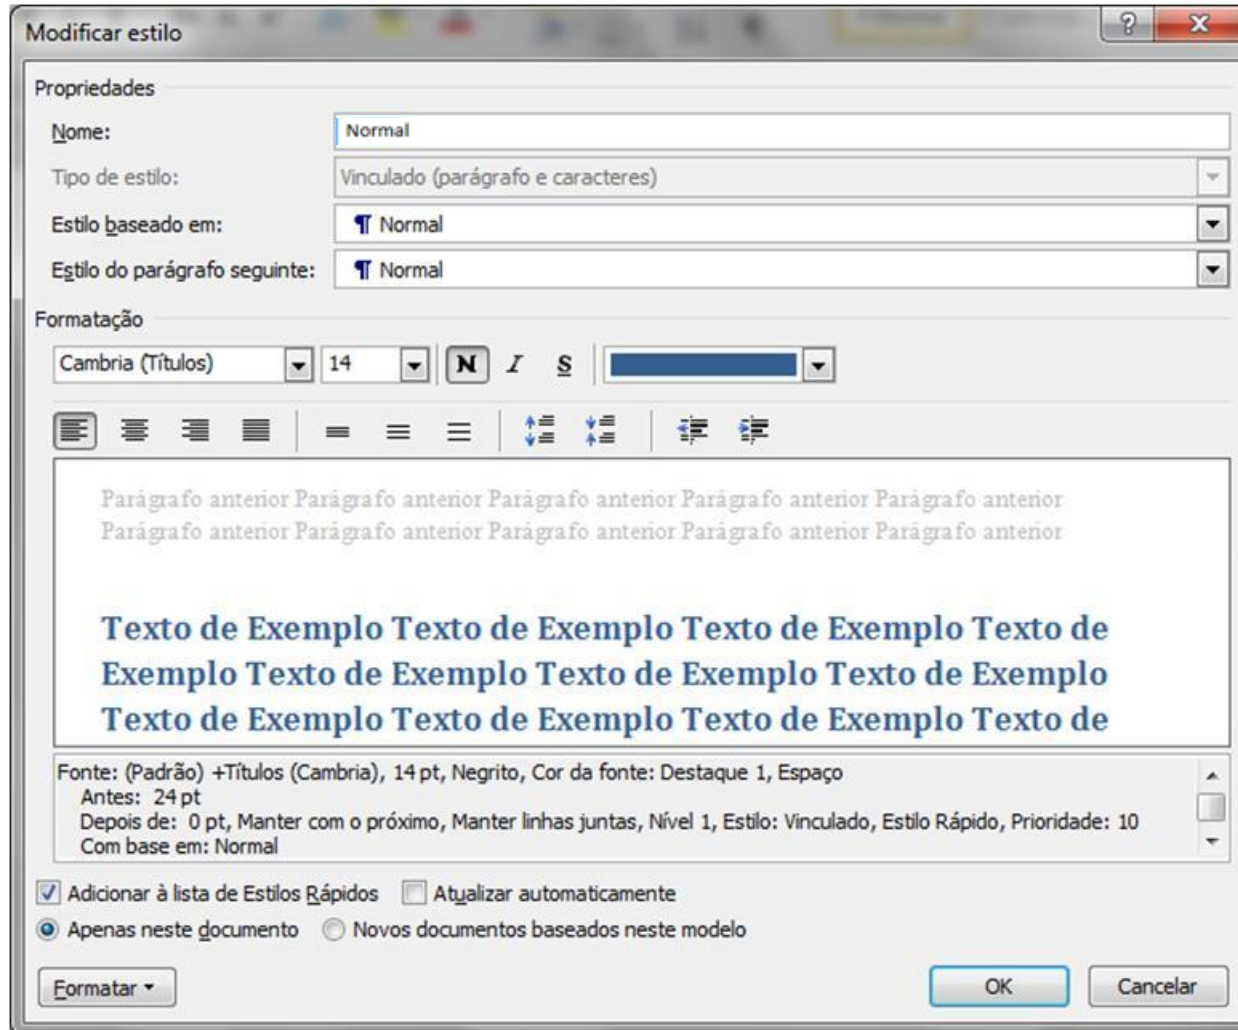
Modificar estilo

Propriedades

Nome: Normal

Tipo de estilo: Vinculado (parágrafo e caracteres)

Estilo baseado em: ¶ Normal

Estilo do parágrafo seguinte: ¶ Normal

Formatação

Cambria (Títulos) 14 N I S

Parágrafo anterior Parágrafo anterior Parágrafo anterior Parágrafo anterior Parágrafo anterior Parágrafo anterior Parágrafo anterior Parágrafo anterior Parágrafo anterior Parágrafo anterior

Texto de Exemplo Texto de Exemplo Texto de Exemplo Texto de Exemplo Texto de Exemplo Texto de Exemplo Texto de Exemplo Texto de Exemplo Texto de Exemplo Texto de Exemplo Texto de

Fonte: (Padrão) +Títulos (Cambria), 14 pt, Negrito, Cor da fonte: Destaque 1, Espaço
Antes: 24 pt
Depois de: 0 pt, Manter com o próximo, Manter linhas juntas, Nível 1, Estilo: Vinculado, Estilo Rápido, Prioridade: 10
Com base em: Normal

Adicionar à lista de Estilos Rápidos Atualizar automaticamente

Apenas neste documento Novos documentos baseados neste modelo

Formatar OK Cancelar